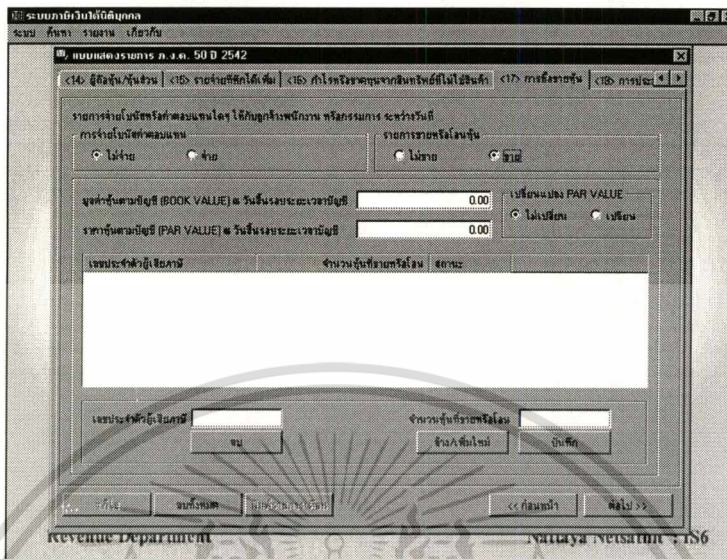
ระบบภาษีเงินได้นิติบุคคล
ระบบ ค้นหา รายงาน เกี่ยวกับ

แบบแสดงรายการ ภ.ง.ด. 50 ปี 2542

<14> ผู้ถือหุ้น/หุ้นส่วน <15> รายจ่ายที่หักได้เพิ่ม <16> กำไรหรือขาดทุนจากสินทรัพย์ที่ไม่ใช่สินค้า <17> การซื้อขายหุ้น <18> การประ

รายการจ่ายโบนัสหรือค่าตอบแทนใดๆ ให้กับลูกจ้างพนักงาน หรือกรรมการ ระหว่างรอบปี

การจ่ายโบนัสค่าตอบแทน
ไม่จ่าย จ่าย

รายการขายหรือโอนหุ้น
ไม่ขาย ขาย

มูลค่าหุ้นตามบัญชี (BOOK VALUE) ณ วันสิ้นรอบระยะเวลาบัญชี 0.00

ราคาหุ้นตามบัญชี (PAR VALUE) ณ วันสิ้นรอบระยะเวลาบัญชี 0.00

เปลี่ยนแปลง PAR VALUE
ไม่เปลี่ยน เปลี่ยน

| เลขประจำตัวผู้เสียภาษี | จำนวนหุ้นที่ขายหรือโอน | สถานะ |
|---|---|---|

เลขประจำตัวผู้เสียภาษี
ลบ

จำนวนหุ้นที่ขายหรือโอน
ล้าง/เพิ่มใหม่ บันทึก

ยกเลิก ลบทั้งหมด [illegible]

<< ก่อนหน้า ต่อไป >>

Revenue Department Nataya Netsathit ; 156